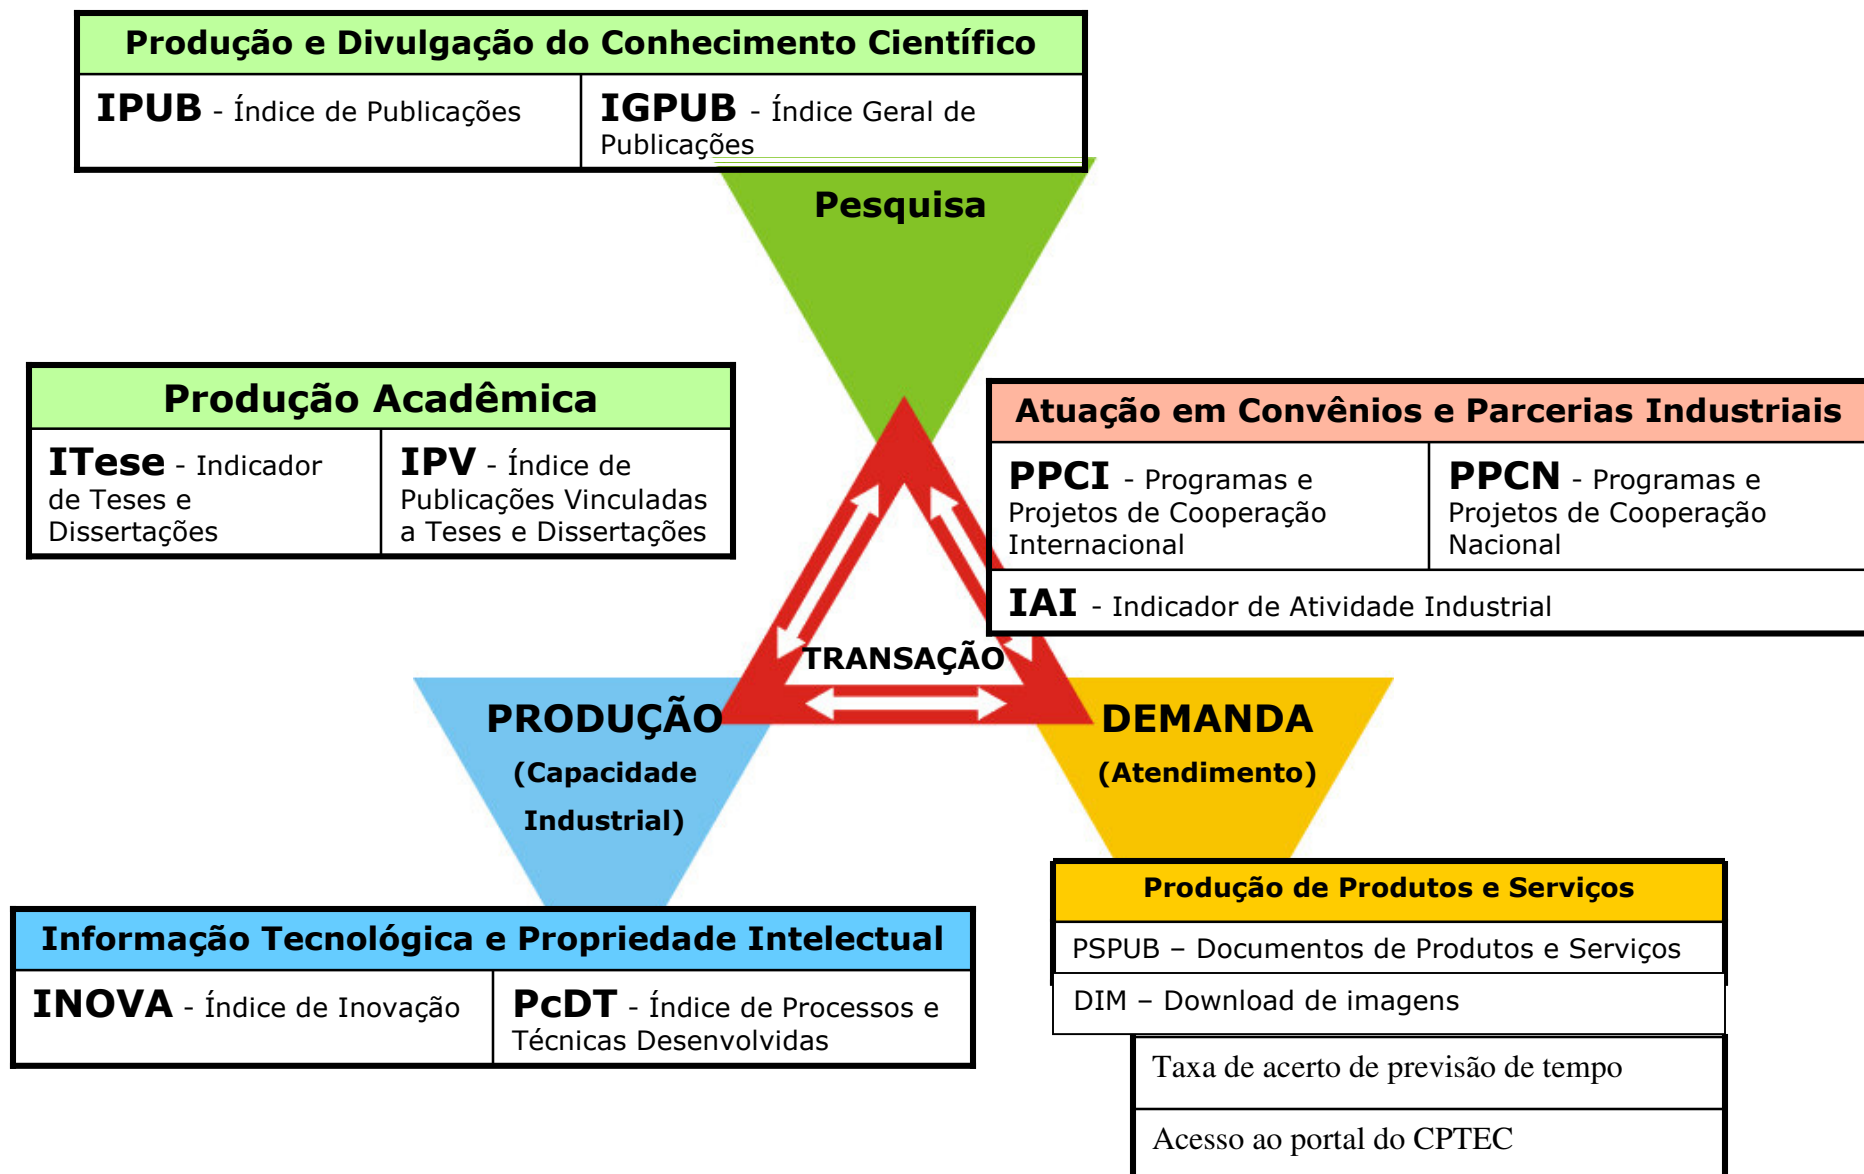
Produção e Divulgação do Conhecimento Científico

| IPUB - Índice de Publicações | IGPUB - Índice Geral de Publicações |
|---|---|

Pesquisa

Produção Acadêmica

| ITese - Indicador de Teses e Dissertações | IPV - Índice de Publicações Vinculadas a Teses e Dissertações |
|---|---|

Atuação em Convênios e Parcerias Industriais

| PPCI - Programas e Projetos de Cooperação Internacional | PPCN - Programas e Projetos de Cooperação Nacional |
|---|---|
| IAI - Indicador de Atividade Industrial | |

TRANSAÇÃO

PRODUÇÃO (Capacidade Industrial)

DEMANDA (Atendimento)

Produção de Produtos e Serviços

PSPUB – Documentos de Produtos e Serviços

DIM – Download de imagens

Taxa de acerto de previsão de tempo

Acesso ao portal do CPTEC

Informação Tecnológica e Propriedade Intelectual

| INOVA - Índice de Inovação | PcDT - Índice de Processos e Técnicas Desenvolvidas |
|---|---|